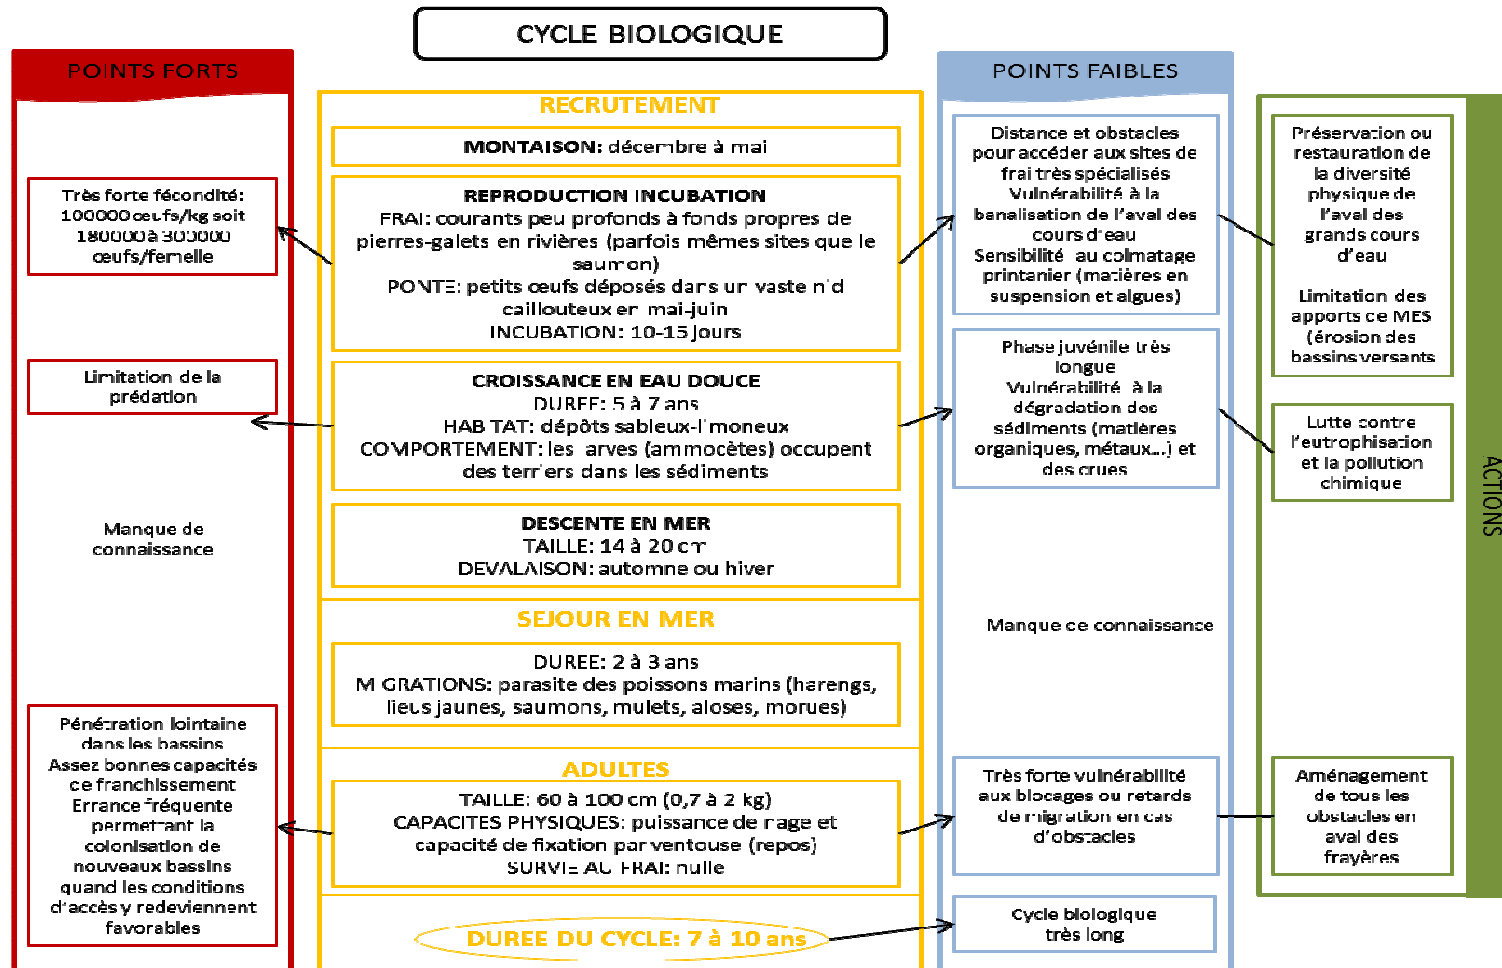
CYCLE BIOLOGIQUE

POINTS FORTS

Très forte fécondité: 100000 oeufs/kg soit 180000 à 300000 oeufs/femelle

Limitation de la prédation

Manque de connaissance

Pénétration lointaine dans les bassins
Assez bonnes capacités de franchissement
Errance fréquente permettant la colonisation de nouveaux bassins quand les conditions d'accès y redeviennent favorables

RECRUTEMENT

MONTAISON: décembre à mai

REPRODUCTION INCUBATION
FRAI: courants peu profonds à fonds propres de pierres-galets en rivières (parfois mêmes sites que le saumon)
PONTE: petits oeufs déposés dans un vaste nid caillouteux en mai-juin
INCUBATION: 10-15 jours

CROISSANCE EN EAU DOUCE
DUREE: 5 à 7 ans
HABITAT: dépôts sableux-limoneux
COMPORTEMENT: les larves (ammocètes) occupent des terriers dans les sédiments

DESCENTE EN MER
TAILLE: 14 à 20 cm
DEVALAISON: automne ou hiver

SEJOUR EN MER

DUREE: 2 à 3 ans
MIGRATIONS: parasite des poissons marins (harengs, lieus jaunes, saumons, mulets, aloses, morues)

ADULTES

TAILLE: 60 à 100 cm (0,7 à 2 kg)
CAPACITES PHYSIQUES: puissance de nage et capacité de fixation par ventouse (repos)
SURVIE AU FRAI: nulle

DUREE DU CYCLE: 7 à 10 ans

POINTS FAIBLES

Distance et obstacles pour accéder aux sites de frai très spécialisés
Vulnérabilité à la banalisation de l'aval des cours d'eau
Sensibilité au colmatage printanier (matières en suspension et algues)

Phase juvénile très longue
Vulnérabilité à la dégradation des sédiments (matières organiques, métaux...) et des crues

Manque de connaissance

Très forte vulnérabilité aux blocages ou retards de migration en cas d'obstacles

Cycle biologique très long

Préservation ou restauration de la diversité physique de l'aval des grands cours d'eau

Limitation des apports de MES (érosion des bassins versants

Lutte contre l'eutrophisation et la pollution chimique

Aménagement de tous les obstacles en aval des frayères

ACTIONS